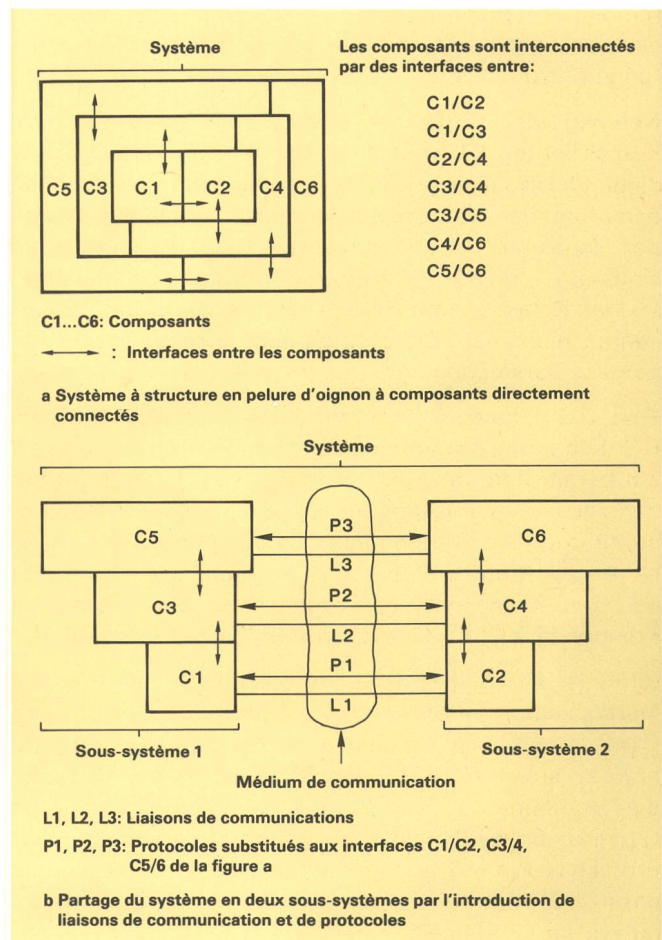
Système

C5 C3 C1 C2 C4 C6

Les composants sont interconnectés par des interfaces entre:

C1/C2
C1/C3
C2/C4
C3/C4
C3/C5
C4/C6
C5/C6

C1...C6: Composants

: Interfaces entre les composants

a Système à structure en pelure d'oignon à composants directement connectés

Système

C5
C3
C1
P3
L3
P2
L2
P1
L1
C6
C4
C2

Sous-système 1

Sous-système 2

Médium de communication

L1, L2, L3: Liaisons de communications

P1, P2, P3: Protocoles substitués aux interfaces C1/C2, C3/4, C5/6 de la figure a

b Partage du système en deux sous-systèmes par l'introduction de liaisons de communication et de protocoles